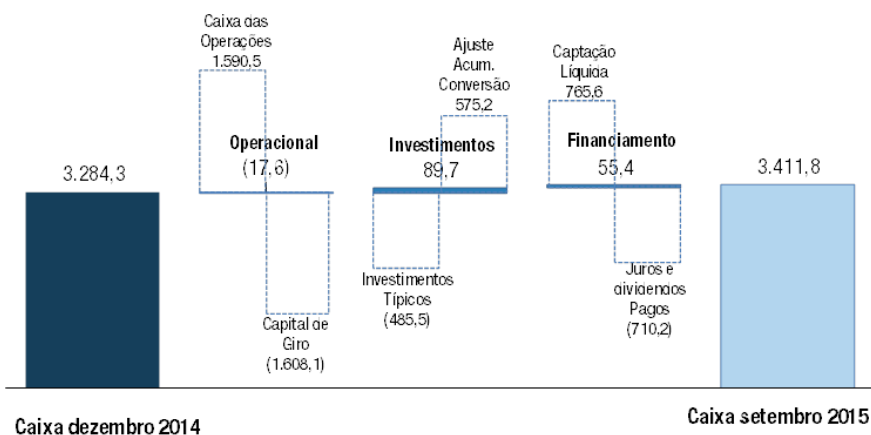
3.284,3

Caixa das Operações 1.590,5

Operacional (17,6)

Capital de Giro (1.608,1)

Ajuste Acum. Conversão 575,2

Investimentos 89,7

Investimentos Típicos (485,5)

Captação Líquida 765,6

Financiamento 55,4

Juros e dividendos Pagos (710,2)

3.411,8

Caixa dezembro 2014

Caixa setembro 2015